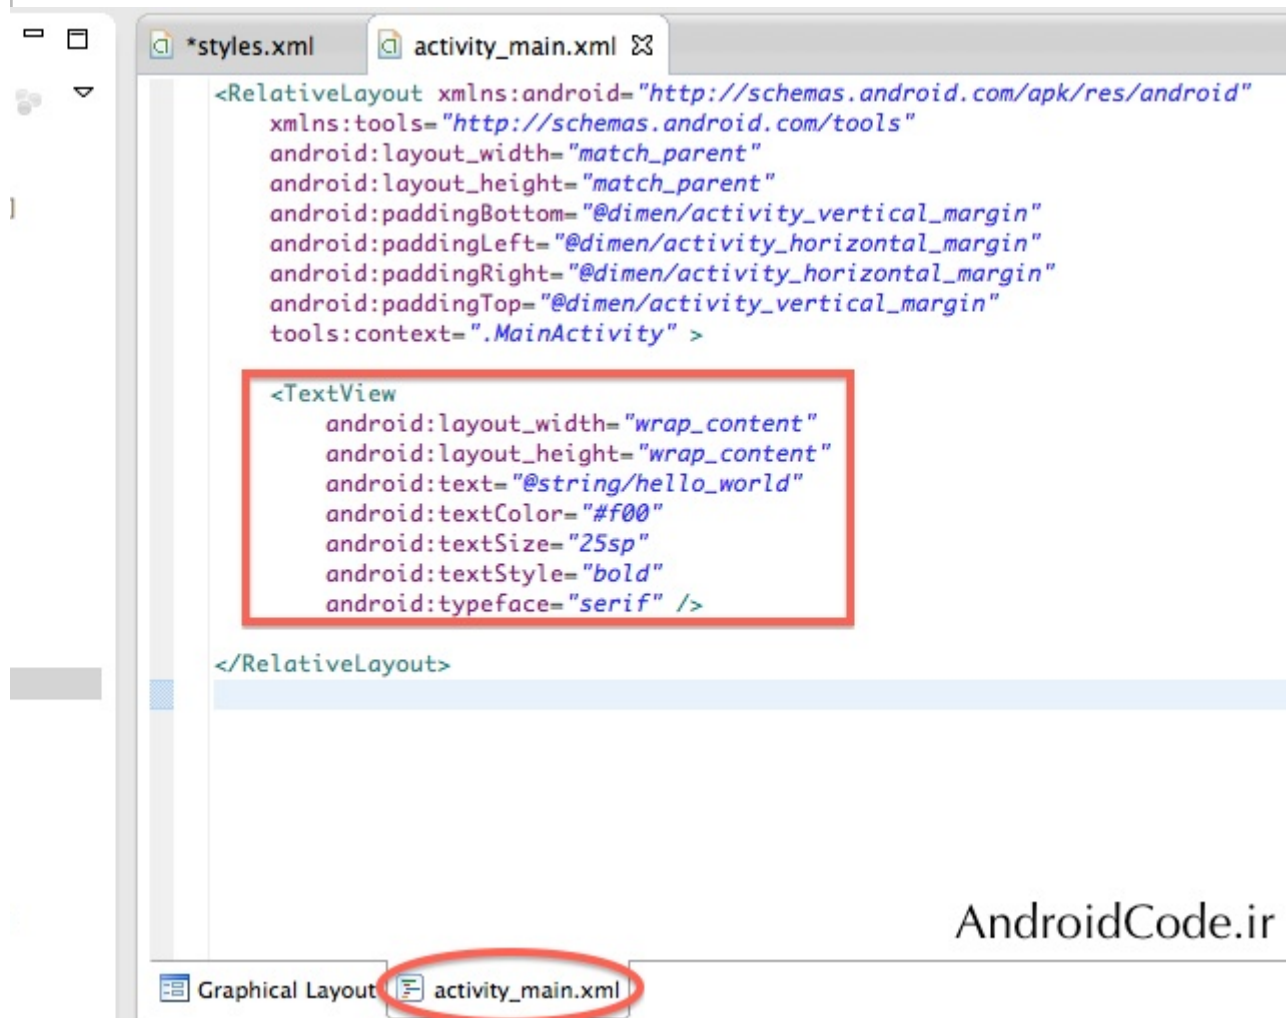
*styles.xml
activity_main.xml

<RelativeLayout xmlns:android="http://schemas.android.com/apk/res/android"
    xmlns:tools="http://schemas.android.com/tools"
    android:layout_width="match_parent"
    android:layout_height="match_parent"
    android:paddingBottom="@dimen/activity_vertical_margin"
    android:paddingLeft="@dimen/activity_horizontal_margin"
    android:paddingRight="@dimen/activity_horizontal_margin"
    android:paddingTop="@dimen/activity_vertical_margin"
    tools:context=".MainActivity" >

    <TextView
        android:layout_width="wrap_content"
        android:layout_height="wrap_content"
        android:text="@string/hello_world"
        android:textColor="#f00"
        android:textSize="25sp"
        android:textStyle="bold"
        android:typeface="serif" />

</RelativeLayout>

AndroidCode.ir

Graphical Layout
activity_main.xml